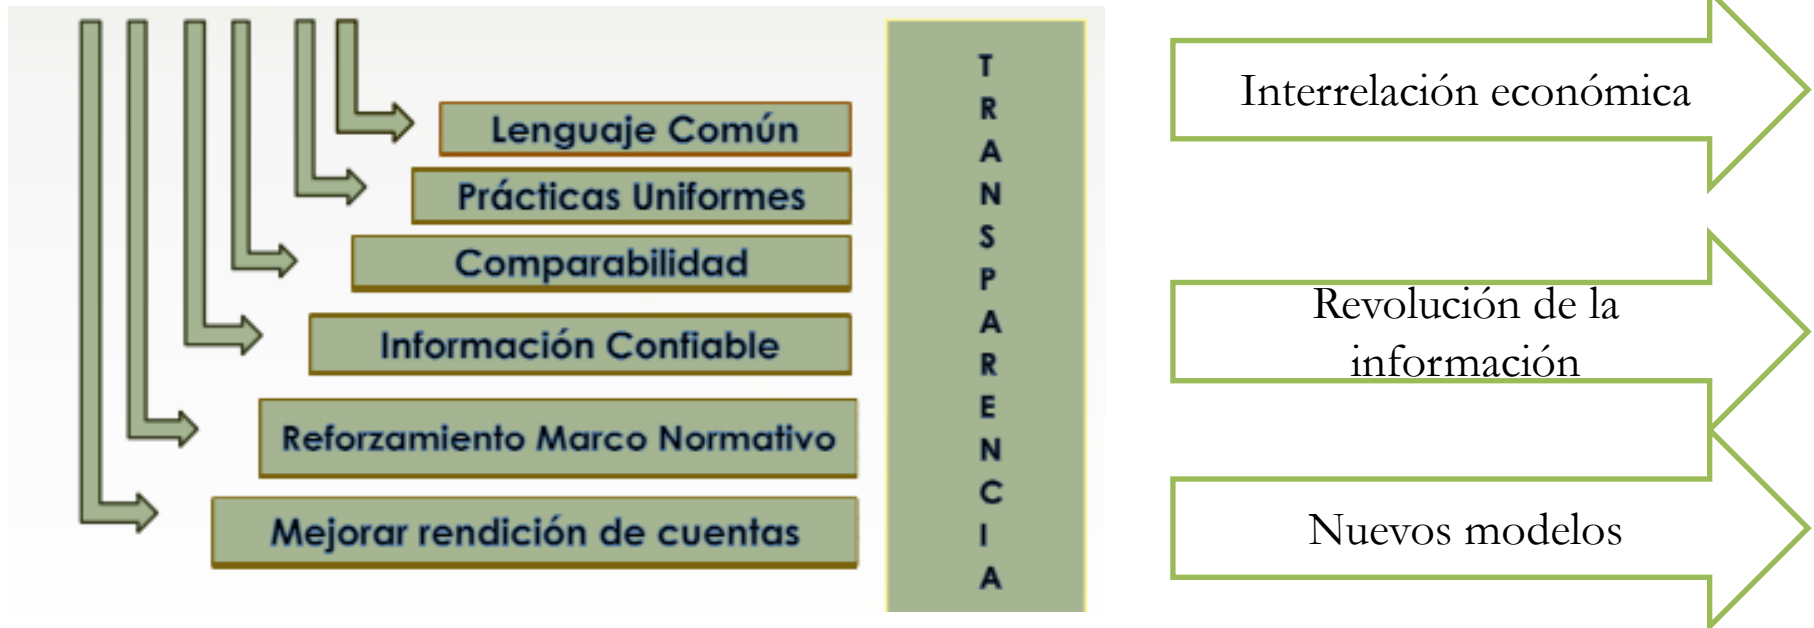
Lenguaje Común

Prácticas Uniformes

Comparabilidad

Información Confiable

Reforzamiento Marco Normativo

Mejorar rendición de cuentas

T R A N S P A R E N C I A

Interrelación económica

Revolución de la información

Nuevos modelos